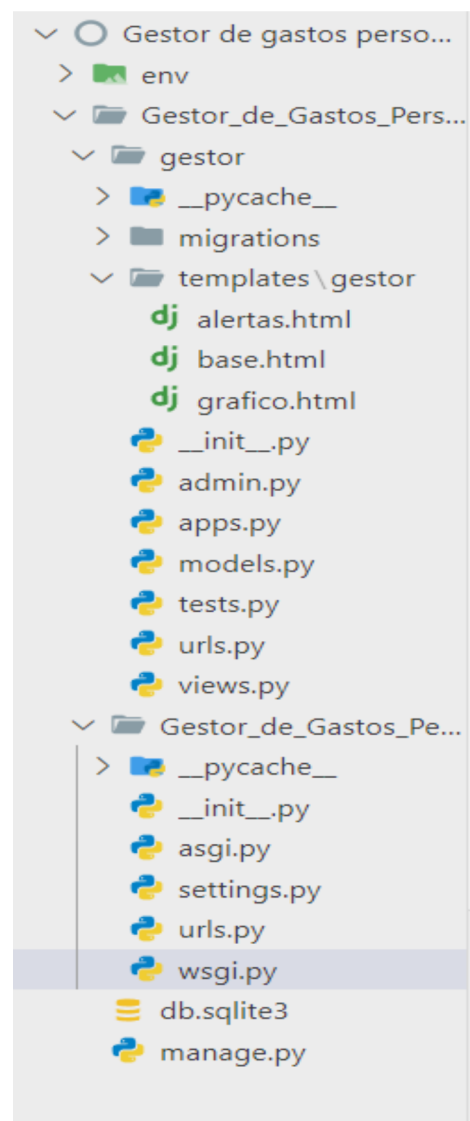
Gestor de gastos perso...
env
Gestor_de_Gastos_Pers...
gestor
__pycache__
migrations
templates \ gestor
dj alertas.html
dj base.html
dj grafico.html
__init__.py
admin.py
apps.py
models.py
tests.py
urls.py
views.py
Gestor_de_Gastos_Pe...
__pycache__
__init__.py
asgi.py
settings.py
urls.py
wsgi.py
db.sqlite3
manage.py